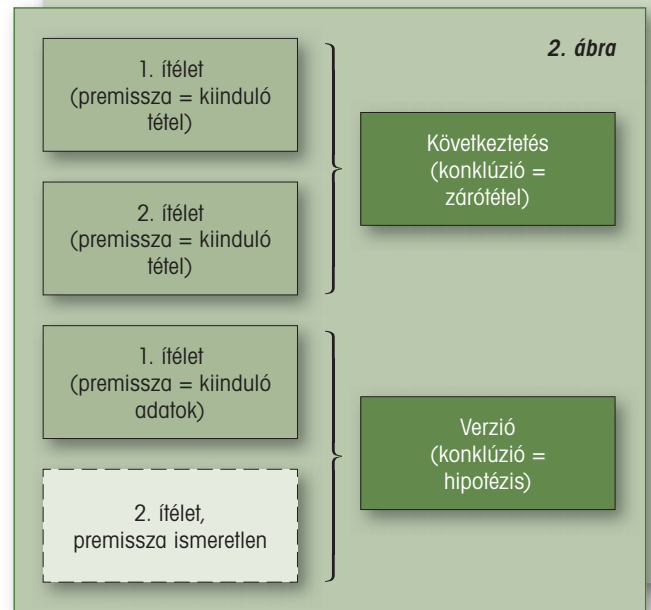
2. ábra

1. ítélet (premissza = kiinduló tétel)

2. ítélet (premissza = kiinduló tétel)

Következtetés (konklúzió = zárótétel)

1. ítélet (premissza = kiinduló adatok)

2. ítélet, premissza ismeretlen

Verzió (konklúzió = hipotézis)